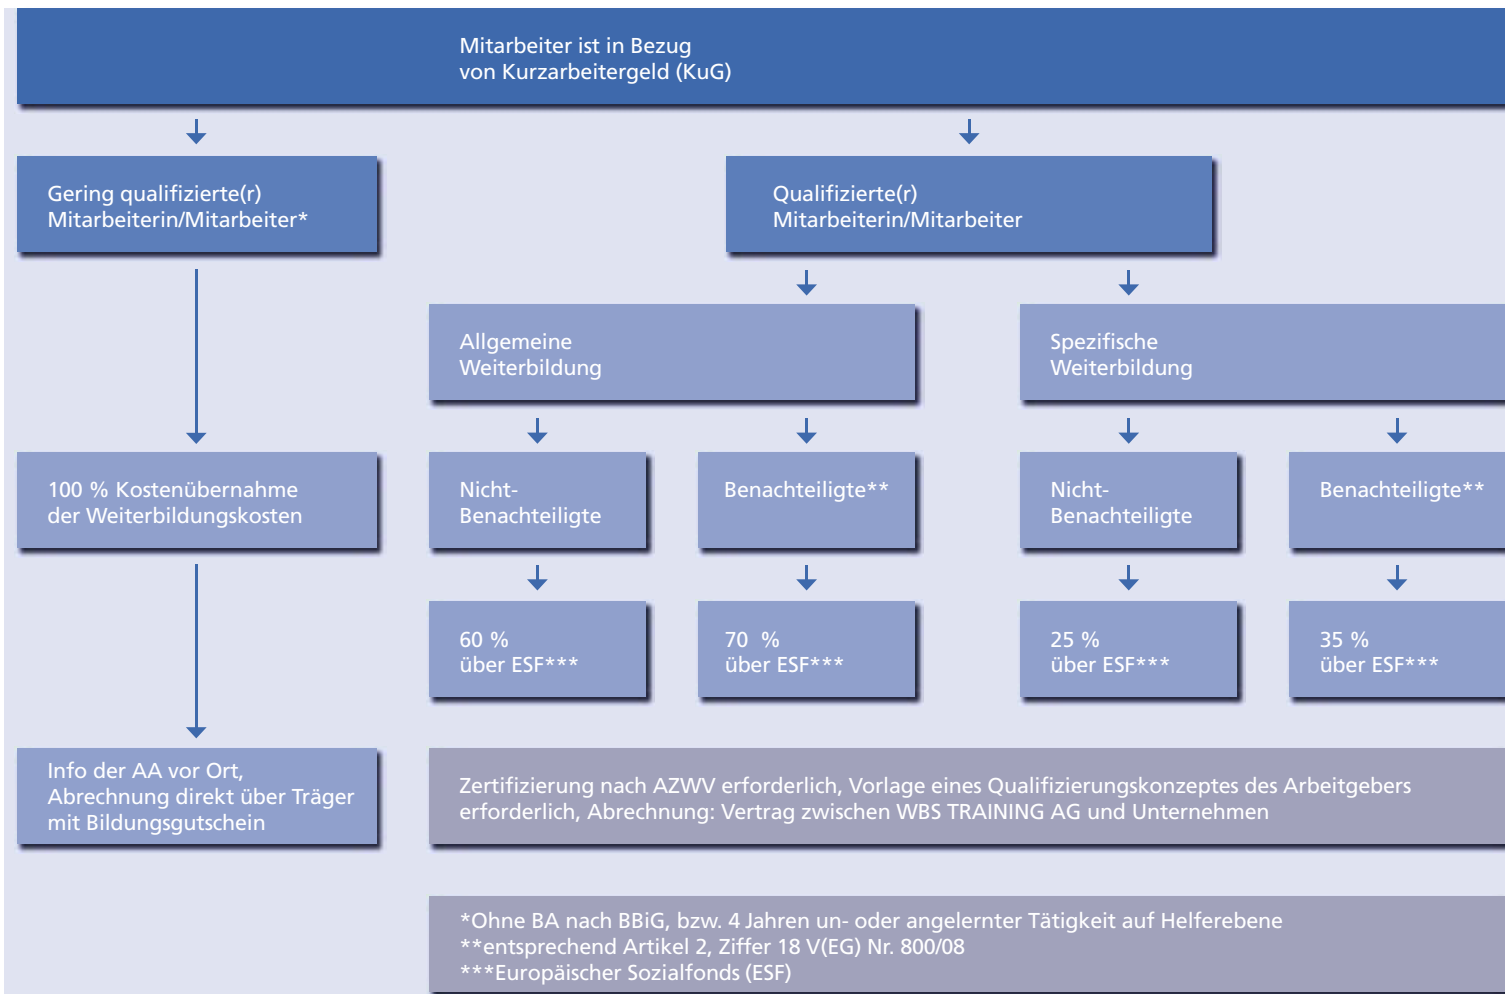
Mitarbeiter ist in Bezug von Kurzarbeitergeld (KuG)

Gering qualifizierte(r) Mitarbeiterin/Mitarbeiter*

Qualifizierte(r) Mitarbeiterin/Mitarbeiter

Allgemeine Weiterbildung

Spezifische Weiterbildung

100 % Kostenübernahme der Weiterbildungskosten

Nicht-Benachteiligte

Benachteiligte**

Nicht-Benachteiligte

Benachteiligte**

60 % über ESF***

70 % über ESF***

25 % über ESF***

35 % über ESF***

Info der AA vor Ort, Abrechnung direkt über Träger mit Bildungsgutschein

Zertifizierung nach AZWV erforderlich, Vorlage eines Qualifizierungskonzeptes des Arbeitgebers erforderlich, Abrechnung: Vertrag zwischen WBS TRAINING AG und Unternehmen

*Ohne BA nach BBiG, bzw. 4 Jahren un- oder angelernter Tätigkeit auf Helferebene
**entsprechend Artikel 2, Ziffer 18 V(EG) Nr. 800/08
***Europäischer Sozialfonds (ESF)